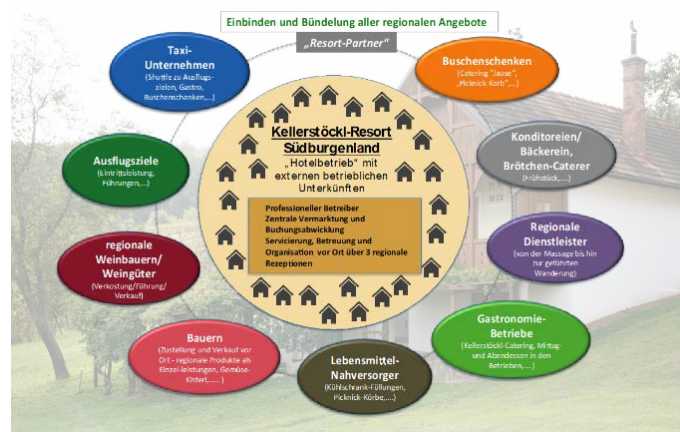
Einbinden und Bündelung aller regionalen Angebote

„Resort-Partner"

Taxi-Unternehmen
(Shuttle zu Ausflugszielen, Gastro, Buschenschenken,...)

Buschenschenken
(Catering "Jause", „Picknick-Korb",...)

Kellerstöckl-Resort Südburgenland
„Hotelbetrieb" mit externen betrieblichen Unterkünften

Professioneller Betreiber
Zentrale Vermarktung und Buchungsabwicklung
Servicierung, Betreuung und Organisation vor Ort über 3 regionale Rezeptionen

Ausflugsziele
(Eintrittsleistung, Führungen,...)

Konditoreien/ Bäckerein, Brötchen-Caterer
(Frühstück,...)

Regionale Dienstleister
(von der Massage bis hin zur geführten Wanderung)

regionale Weinbauern/ Weingüter
(Verkostung/Führung/ Verkauf)

Gastronomie-Betriebe
(Kellerstöckl-Catering, Mittag- und Abendessen in den Betrieben,...)

Bauern
(Zustellung und Verkauf vor Ort - regionale Produkte als Einzel-leistungen, Gemüse-Kistel,......)

Lebensmittel-Nahversorger
(Kühlschrank-Füllungen, Picknick-Körbe,....)